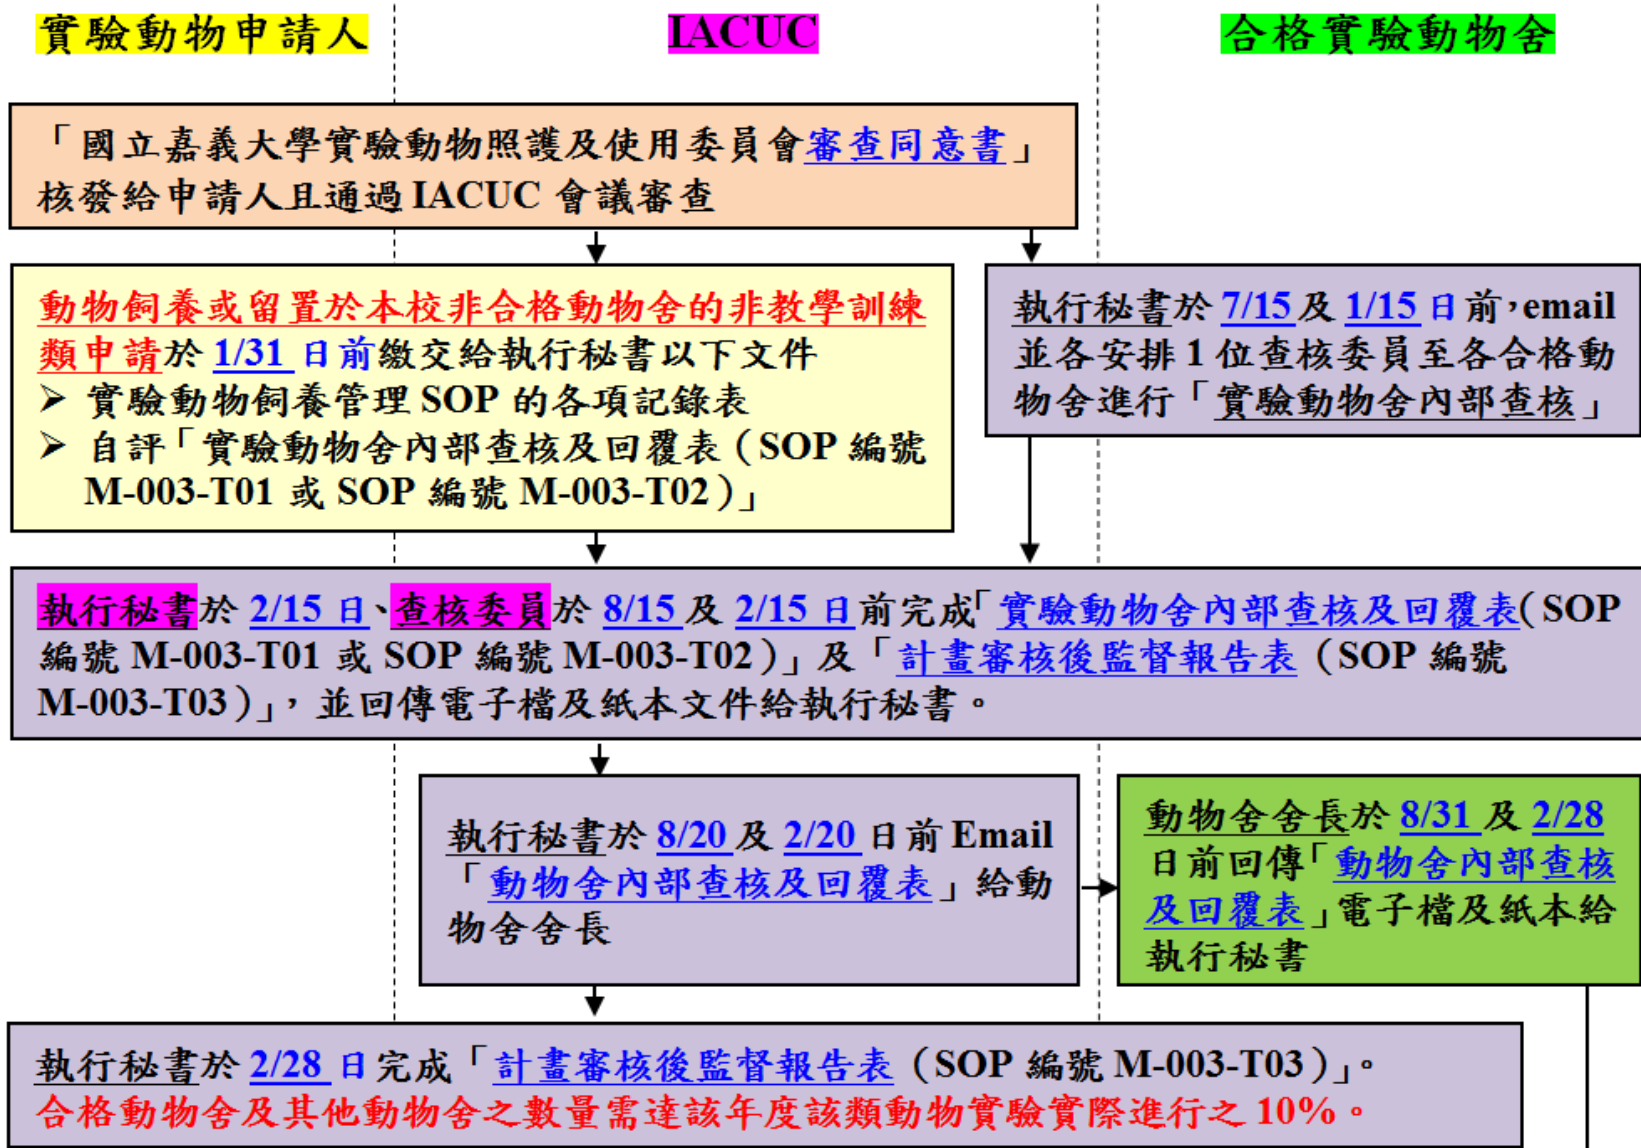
實驗動物申請人

IACUC

合格實驗動物舍

「國立嘉義大學實驗動物照護及使用委員會審查同意書」核發給申請人且通過 IACUC 會議審查

動物飼養或留置於本校非合格動物舍的非教學訓練類申請於 1/31 日前繳交給執行秘書以下文件
➢ 實驗動物飼養管理 SOP 的各項記錄表
➢ 自評「實驗動物舍內部查核及回覆表（SOP 編號 M-003-T01 或 SOP 編號 M-003-T02）」

執行秘書於 7/15 及 1/15 日前，email 並各安排 1 位查核委員至各合格動物舍進行「實驗動物舍內部查核」

執行秘書於 2/15 日、查核委員於 8/15 及 2/15 日前完成「實驗動物舍內部查核及回覆表（SOP 編號 M-003-T01 或 SOP 編號 M-003-T02）」及「計畫審核後監督報告表（SOP 編號 M-003-T03）」，並回傳電子檔及紙本文件給執行秘書。

執行秘書於 8/20 及 2/20 日前 Email「動物舍內部查核及回覆表」給動物舍舍長

動物舍舍長於 8/31 及 2/28 日前回傳「動物舍內部查核及回覆表」電子檔及紙本給執行秘書

執行秘書於 2/28 日完成「計畫審核後監督報告表（SOP 編號 M-003-T03）」。
合格動物舍及其他動物舍之數量需達該年度該類動物實驗實際進行之 10%。